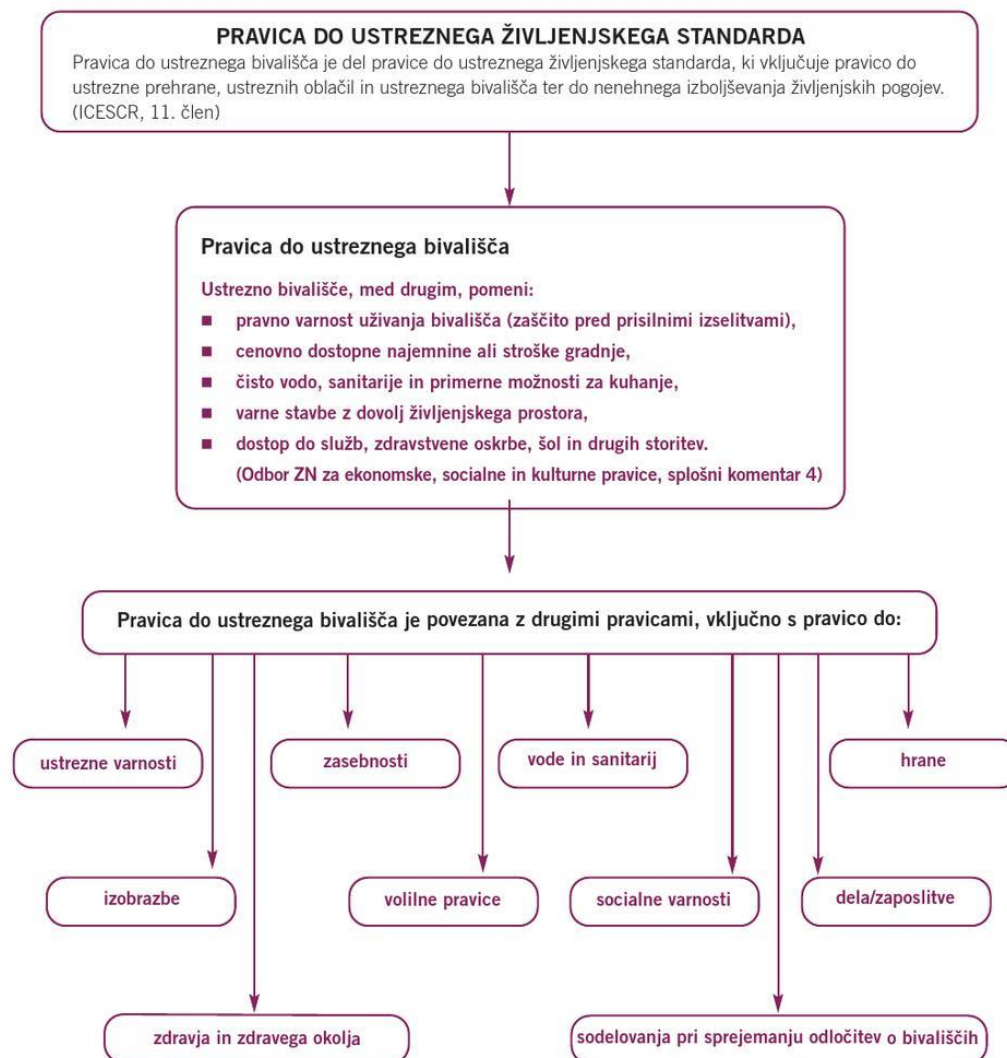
PRAVICA DO USTREZNEGA ŽIVLJENJSKEGA STANDARDA
Pravica do ustreznega bivališča je del pravice do ustreznega življenjskega standarda, ki vključuje pravico do ustrezne prehrane, ustreznih oblačil in ustreznega bivališča ter do nenehnega izboljševanja življenjskih pogojev. (ICESCR, 11. člen)

Pravica do ustreznega bivališča

Ustrezno bivališče, med drugim, pomeni:
- pravno varnost uživanja bivališča (zaščito pred prisilnimi izselitvami),
- cenovno dostopne najemnine ali stroške gradnje,
- čisto vodo, sanitarije in primerne možnosti za kuhanje,
- varne stavbe z dovolj življenjskega prostora,
- dostop do služb, zdravstvene oskrbe, šol in drugih storitev.
(Odbor ZN za ekonomske, socialne in kulturne pravice, splošni komentar 4)

Pravica do ustreznega bivališča je povezana z drugimi pravicami, vključno s pravico do:

ustrezne varnosti

zasebnosti

vode in sanitarij

hrane

izobrazbe

volilne pravice

socialne varnosti

dela/zaposlitve

zdravja in zdravega okolja

sodelovanja pri sprejemanju odločitev o bivališčih